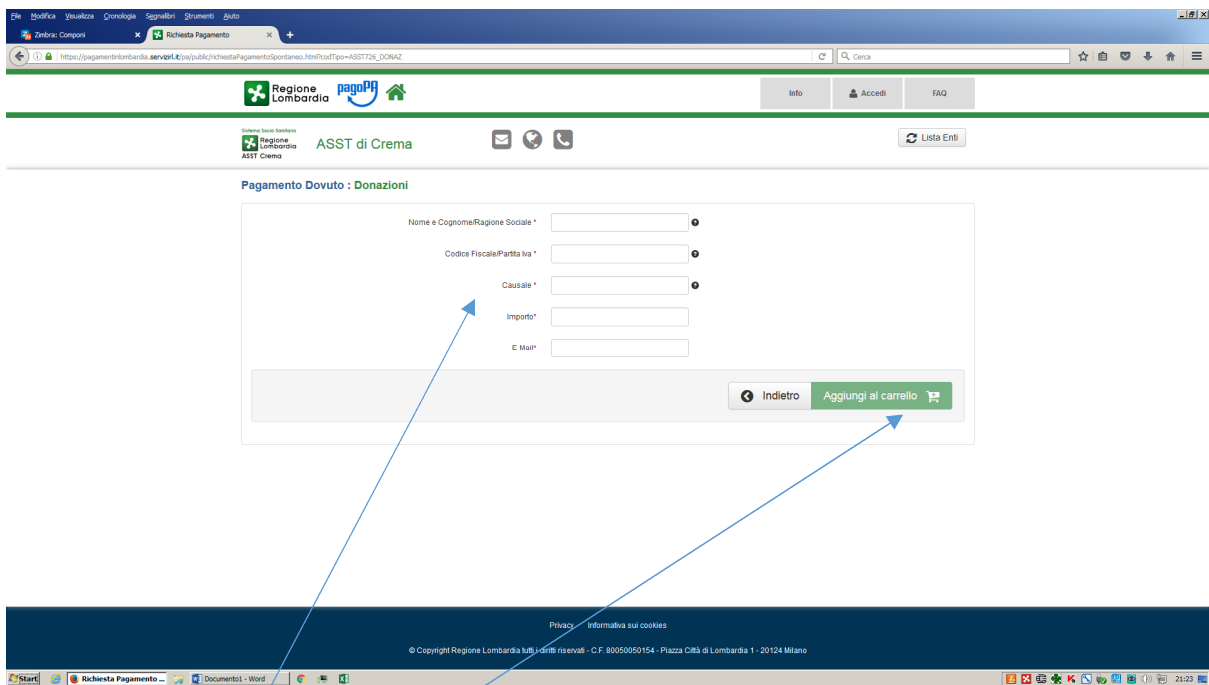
File Modifica Visualizza Cronologia Segnalibri Strumenti Aiuto

Zimbra: Componi
Richiesta Pagamento

https://pagamentinlombardia.servizirl.it/pa/public/richiestaPagamentoSpontaneo.html?codTipo=ASST726_DONAZ

Cerca

Regione Lombardia pagoPA

Info
Accedi
FAQ

Sistema Socio Sanitario
Regione Lombardia
ASST Crema

ASST di Crema

Lista Enti

Pagamento Dovuto : Donazioni

Nome e Cognome/Ragione Sociale *

Codice Fiscale/Partita Iva *

Causale *

Importo*

E Mail*

Indietro
Aggiungi al carrello

Privacy
Informativa sui cookies

© Copyright Regione Lombardia tutti i diritti riservati - C.F. 80050050154 - Piazza Città di Lombardia 1 - 20124 Milano

Start
Richiesta Pagamento ...
Documento1 - Word
21:23